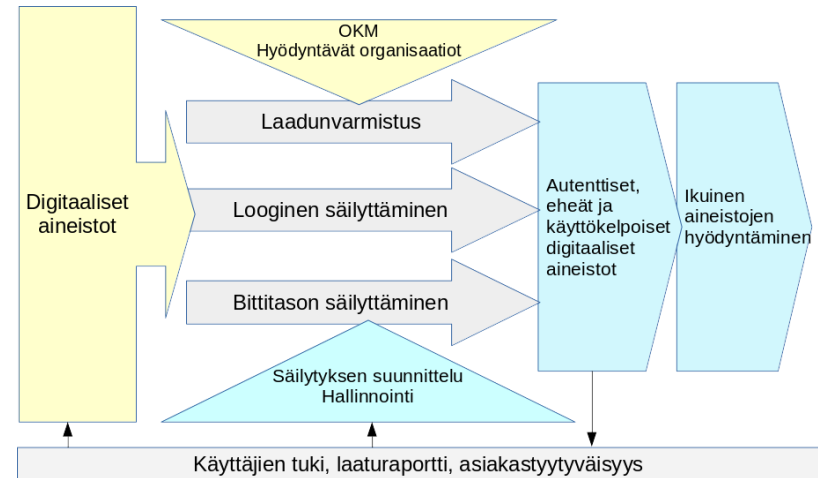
OKM
Hyödyntävät organisaatiot

Digitaaliset aineistot

Laadunvarmistus

Looginen säilyttäminen

Bittitason säilyttäminen

Autenttiset, eheät ja käyttökelpoiset digitaaliset aineistot

Ikuinen aineistojen hyödyntäminen

Säilytyksen suunnittelu
Hallinnointi

Käyttäjien tuki, laaturaportti, asiakastyytyväisyys